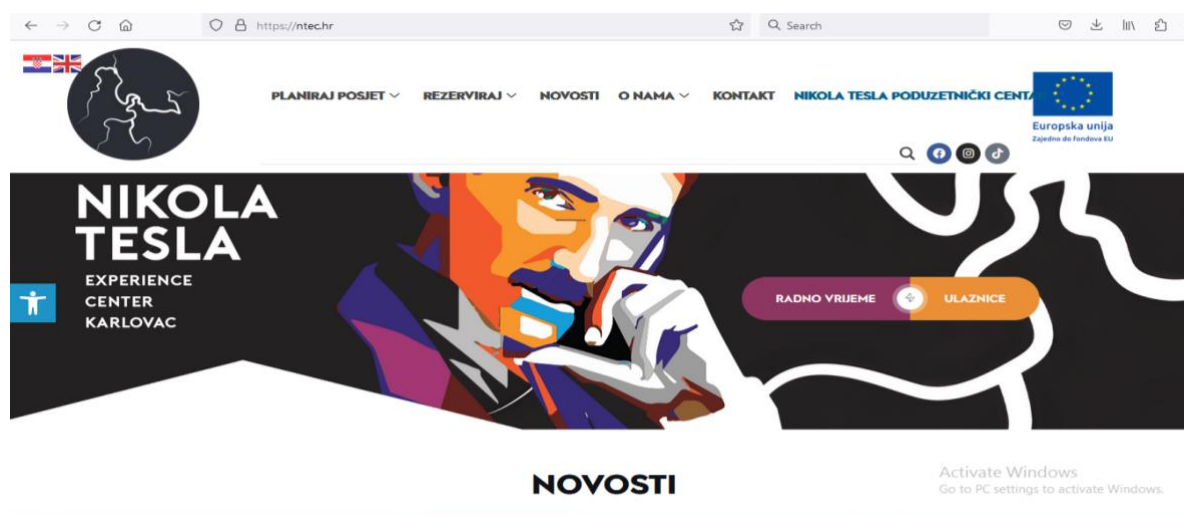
https://ntec.hr

Search

PLANIRAJ POSJET REZERVIRAJ NOVOSTI O NAMA KONTAKT NIKOLA TESLA PODUZETNIČKI CENT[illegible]

Europska unija
Zajedno do fondova EU

NIKOLA TESLA
EXPERIENCE CENTER KARLOVAC

RADNO VRIJEME ULAZNICE

NOVOSTI

Activate Windows
Go to PC settings to activate Windows.